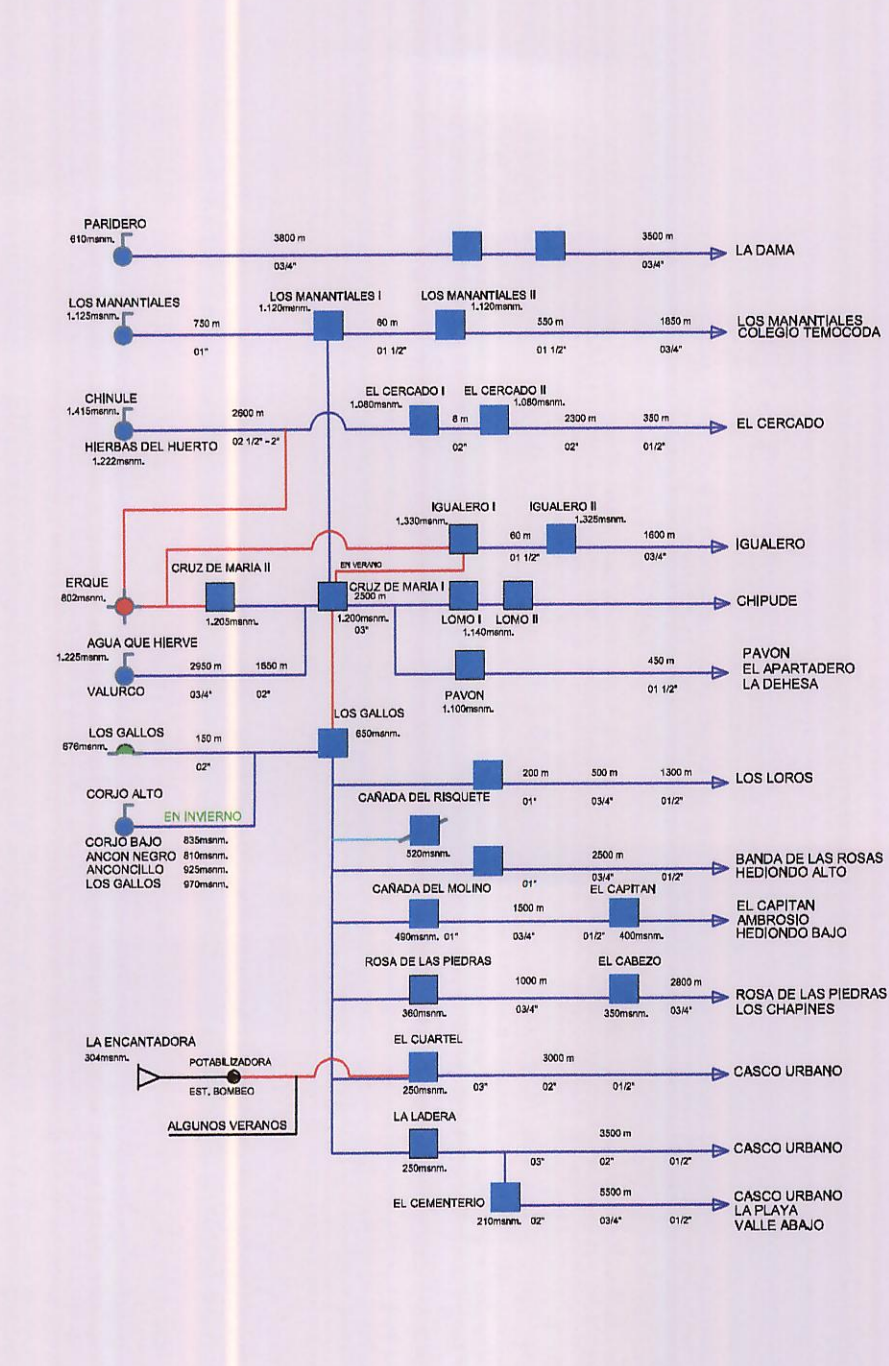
PARIDERO
610msnm.

3800 m
03/4"

3500 m
03/4"

LA DAMA

LOS MANANTIALES
1.125msnm.

LOS MANANTIALES I
1.120msnm.

LOS MANANTIALES II
1.120msnm.

750 m
01"

60 m
01 1/2"

550 m
01 1/2"

1650 m
03/4"

LOS MANANTIALES
COLEGIO TEMOCODA

CHINULE
1.415msnm.

HIERBAS DEL HUERTO
1.222msnm.

2600 m
02 1/2" - 2"

EL CERCADO I
1.080msnm.

EL CERCADO II
1.080msnm.

8 m
02"

2300 m
02"

350 m
01/2"

EL CERCADO

IGUALERO I
1.330msnm.

IGUALERO II
1.325msnm.

60 m
01 1/2"

1600 m
03/4"

IGUALERO

ERQUE
802msnm.

CRUZ DE MARIA II
1.205msnm.

EN VERANO

CRUZ DE MARIA I
2500 m
1.200msnm.
03"

LOMO I
1.140msnm.

LOMO II

CHIPUDE

AGUA QUE HIERVE
1.225msnm.

VALURCO

2950 m
03/4"

1650 m
02"

PAVON
1.100msnm.

450 m
01 1/2"

PAVON
EL APARTADERO
LA DEHESA

LOS GALLOS
676msnm.

150 m
02"

LOS GALLOS
650msnm.

CORJO ALTO

EN INVIERNO

CORJO BAJO 835msnm.
ANCON NEGRO 810msnm.
ANCONCILLO 925msnm.
LOS GALLOS 970msnm.

200 m
01"

500 m
03/4"

1300 m
01/2"

LOS LOROS

CAÑADA DEL RISQUETE
520msnm.

01"

2500 m
03/4"
01/2"

BANDA DE LAS ROSAS
HEDIONDO ALTO

CAÑADA DEL MOLINO
490msnm. 01"

1500 m
03/4"

EL CAPITAN
01/2" 400msnm.

EL CAPITAN
AMBROSIO
HEDIONDO BAJO

ROSA DE LAS PIEDRAS
360msnm.

1000 m
03/4"

EL CABEZO
350msnm.

2800 m
03/4"

ROSA DE LAS PIEDRAS
LOS CHAPINES

LA ENCANTADORA
304msnm.

POTABILIZADORA
EST. BOMBEO

ALGUNOS VERANOS

EL CUARTEL
250msnm.

03"

3000 m
02"

01/2"

CASCO URBANO

LA LADERA
250msnm.

3500 m
03"
02"
01/2"

CASCO URBANO

EL CEMENTERIO
210msnm. 02"

5500 m
03/4"
01/2"

CASCO URBANO
LA PLAYA
VALLE ABAJO